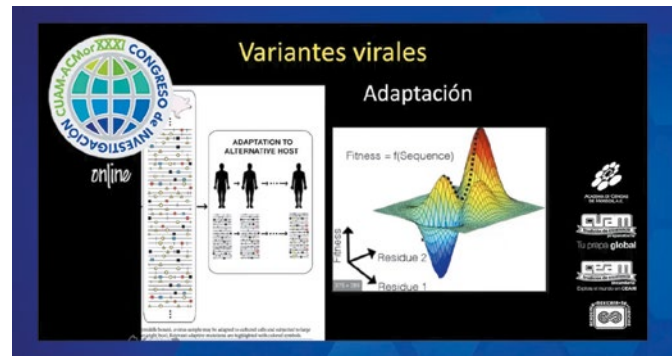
CUAM-ACMor XXXI CONGRESO de INVESTIGACIÓN

online

Variantes virales

Adaptación

ADAPTATION TO ALTERNATIVE HOST

Fitness = f(Sequence)

Fitness

Residue 2

Residue 1

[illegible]

ACADEMIA DE CIENCIAS DE MORELOS, A.C.

CUAM

Tu prepa global

CEAM

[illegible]